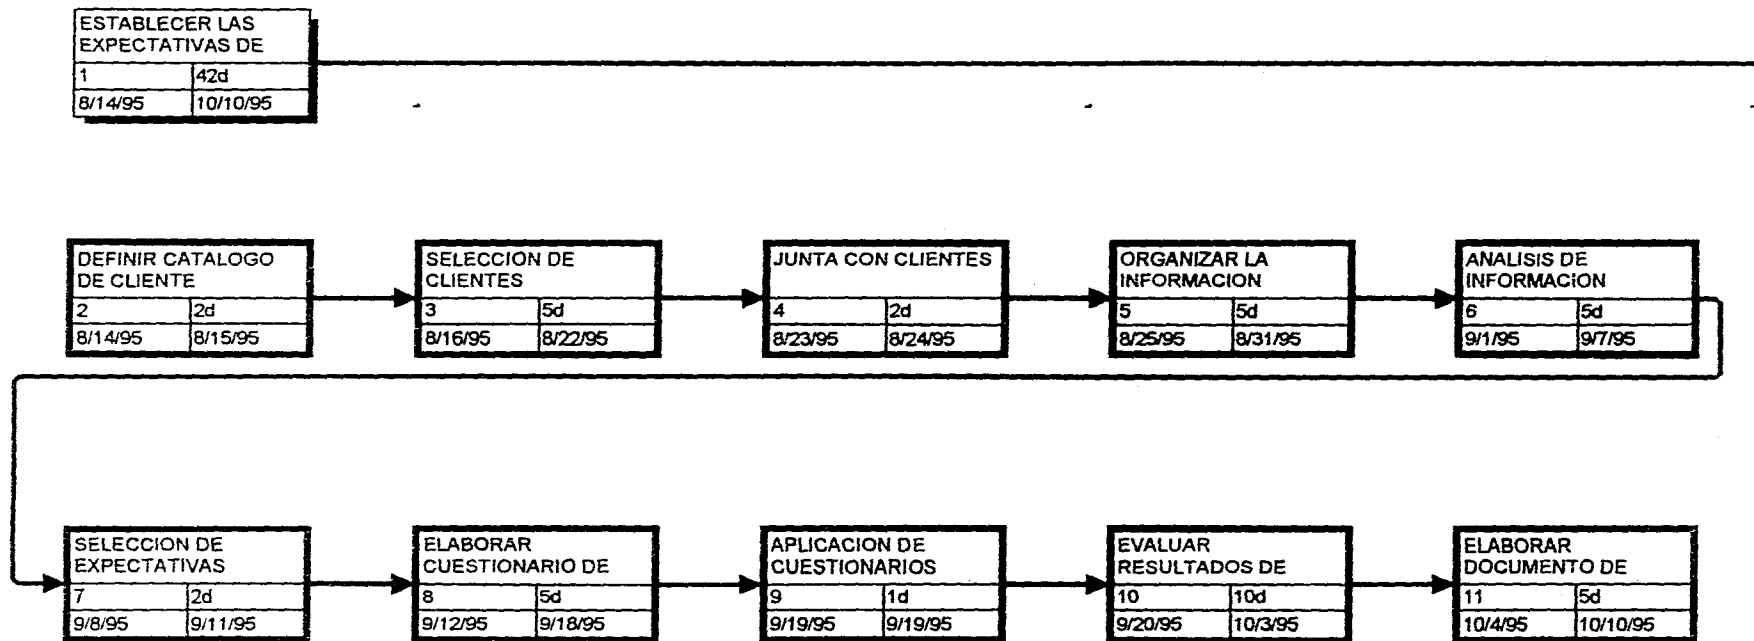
ESTABLECER LAS EXPECTATIVAS DE
1 42d
8/14/95 10/10/95

DEFINIR CATALOGO DE CLIENTE
2 2d
8/14/95 8/15/95

SELECCION DE CLIENTES
3 5d
8/16/95 8/22/95

JUNTA CON CLIENTES
4 2d
8/23/95 8/24/95

ORGANIZAR LA INFORMACION
5 5d
8/25/95 8/31/95

ANALISIS DE INFORMACION
6 5d
9/1/95 9/7/95

SELECCION DE EXPECTATIVAS
7 2d
9/8/95 9/11/95

ELABORAR CUESTIONARIO DE
8 5d
9/12/95 9/18/95

APLICACION DE CUESTIONARIOS
9 1d
9/19/95 9/19/95

EVALUAR RESULTADOS DE
10 10d
9/20/95 10/3/95

ELABORAR DOCUMENTO DE
11 5d
10/4/95 10/10/95